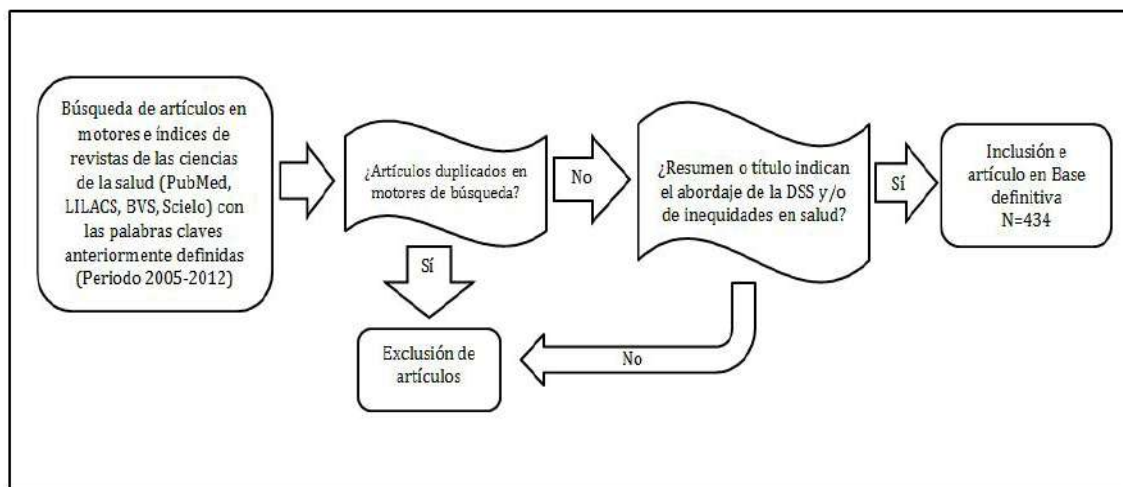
Búsqueda de artículos en motores e índices de revistas de las ciencias de la salud (PubMed, LILACS, BVS, Scielo) con las palabras claves anteriormente definidas (Periodo 2005-2012)

¿Artículos duplicados en motores de búsqueda?

No

¿Resumen o título indican el abordaje de la DSS y/o de inequidades en salud?

Sí

Inclusión e artículo en Base definitiva N=434

Sí

Exclusión de artículos

No